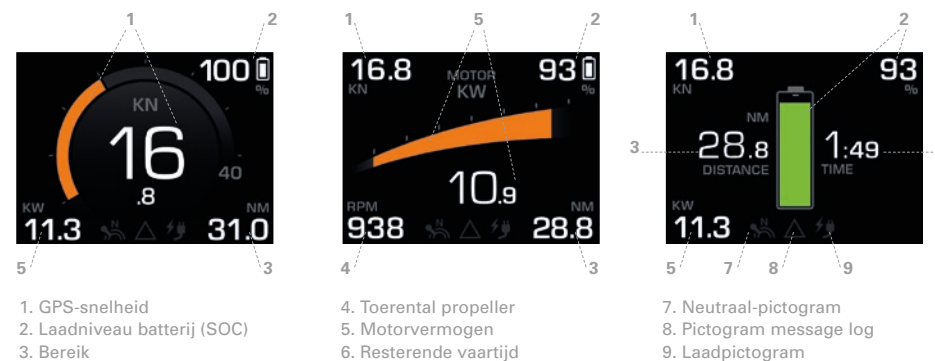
1
2
100
%
KN
16
.8
40
KW
11.3
NM
31.0
5
3

1
5
2
16.8
KN
MOTOR
KW
93
%
10.9
RPM
938
NM
28.8
4
3

1
2
16.8
KN
93
%
NM
3
28.8
DISTANCE
1:49
TIME
KW
11.3
5
7
8
9

1. GPS-snelheid
2. Laadniveau batterij (SOC)
3. Bereik

4. Toerental propeller
5. Motorvermogen
6. Resterende vaartijd

7. Neutraal-pictogram
8. Pictogram message log
9. Laadpictogram